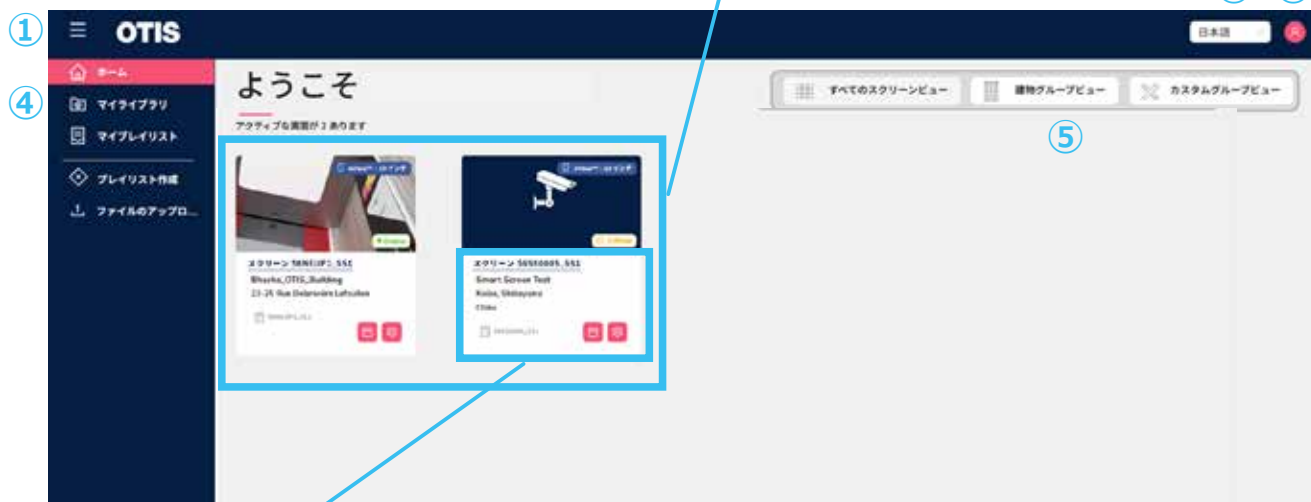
①
OTIS
日本語
ホーム
④
マイライブラリ
マイプレイリスト
プレイリスト作成
ファイルのアップロ...
ようこそ
アクティブな画面が 2 あります
すべてのスクリーンビュー
建物グループビュー
カスタムグループビュー
⑤
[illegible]
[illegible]
スクリーン 5BNE(IP): SSI
Bhasha_OTIS_Building
23-25 Rue Delarivière Lefoullon
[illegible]
スクリーン 5SSE0005_SS1
Smart Screen Test
Kobe, Shibayama
Chiba
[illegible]